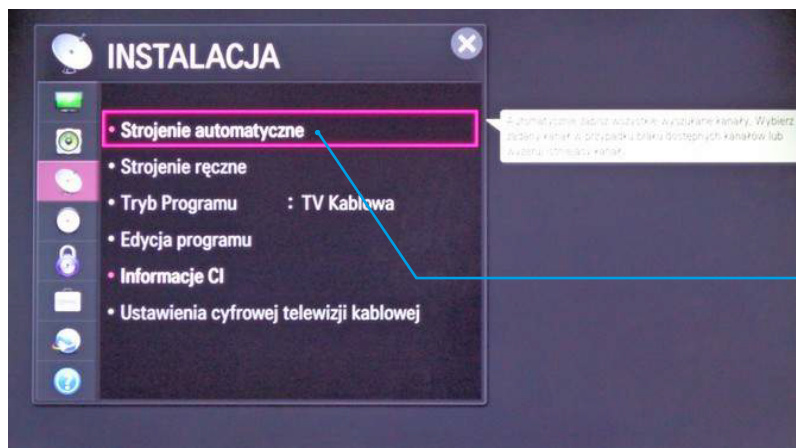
INSTALACJA

• Strojenie automatyczne
• Strojenie ręczne
• Tryb Programu : TV Kablowa
• Edycja programu
• Informacje CI
• Ustawienia cyfrowej telewizji kablowej

Automatycznie zapisz wszystkie wyszukane kanały. Wybierz żądany kanał w przypadku braku dostępnych kanałów lub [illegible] kanał.